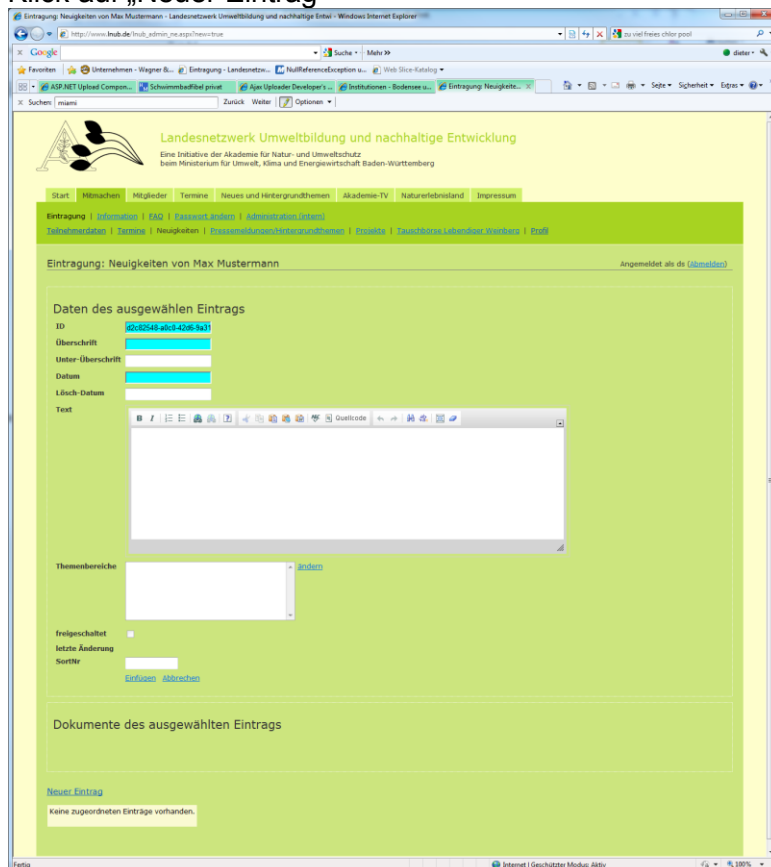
Klick auf „neuer Eintrag"

Eintragung: Neuigkeiten von Max Mustermann - Landesnetzwerk Umweltbildung und nachhaltige Entwi - Windows Internet Explorer

http://www.lnub.de/lnub_admin_ne.aspx?new=true

zu viel freies chlor pool

Google

Suche · Mehr »

dieter ·

Favoriten | Unternehmen - Wagner &... | Eintragung - Landesnetzw... | NullReferenceException u... | Web Slice-Katalog

ASP.NET Upload Compon... | Schwimmbadfibel privat | Ajax Uploader Developer's ... | Institutionen - Bodensee u... | Eintragung: Neuigkeite...

Seite · Sicherheit · Extras ·

Suchen: miami | Zurück | Weiter | Optionen

Landesnetzwerk Umweltbildung und nachhaltige Entwicklung

Eine Initiative der Akademie für Natur- und Umweltschutz beim Ministerium für Umwelt, Klima und Energiewirtschaft Baden-Württemberg

Start | Mitmachen | Mitglieder | Termine | Neues und Hintergrundthemen | Akademie-TV | Naturerlebnisland | Impressum

Eintragung | Information | FAQ | Passwort ändern | Administration (intern)

Teilnehmerdaten | Termine | Neuigkeiten | Pressemeldungen/Hintergrundthemen | Projekte | Tauschbörse Lebendiger Weinberg | Profil

Eintragung: Neuigkeiten von Max Mustermann

Angemeldet als ds (Abmelden)

Daten des ausgewählen Eintrags

ID d2c82548-a8c8-42d6-9a31

Überschrift

Unter-Überschrift

Datum

Lösch-Datum

Text

Quellcode

Themenbereiche ändern

freigeschaltet

letzte Änderung

SortNr

Einfügen Abbrechen

Dokumente des ausgewählten Eintrags

Neuer Eintrag

Keine zugeordneten Einträge vorhanden.

Fertig | Internet | Geschützter Modus: Aktiv | 100%